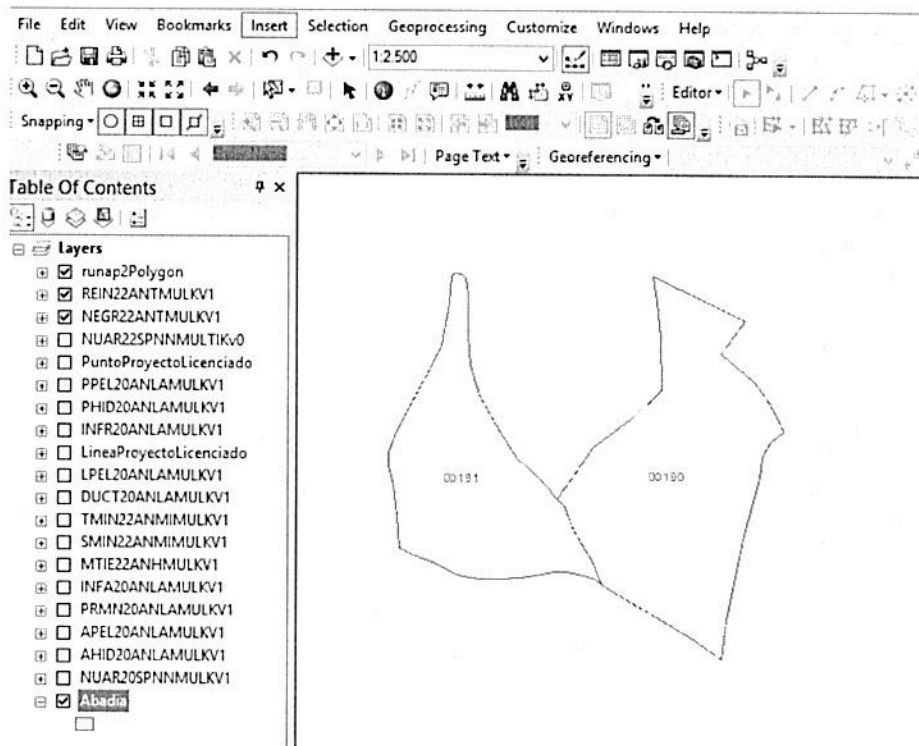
File Edit View Bookmarks Insert Selection Geoprocessing Customize Windows Help

1:2.500

Editor▾

Snapping▾

Page Text▾ Georeferencing▾

Table Of Contents

Layers
runap2Polygon
REIN22ANTMULKV1
NEGR22ANTMULKV1
NUAR22SPNNMULTIKv0
PuntoProyectoLicenciado
PPEL20ANLAMULKV1
PHID20ANLAMULKV1
INFR20ANLAMULKV1
LineaProyectoLicenciado
LPEL20ANLAMULKV1
DUCT20ANLAMULKV1
TMIN22ANMIMULKV1
SMIN22ANMIMULKV1
MTIE22ANHMULKV1
INFA20ANLAMULKV1
PRMN20ANLAMULKV1
APEL20ANLAMULKV1
AHID20ANLAMULKV1
NUAR20SPNNMULKV1
Abadia

00191

00190